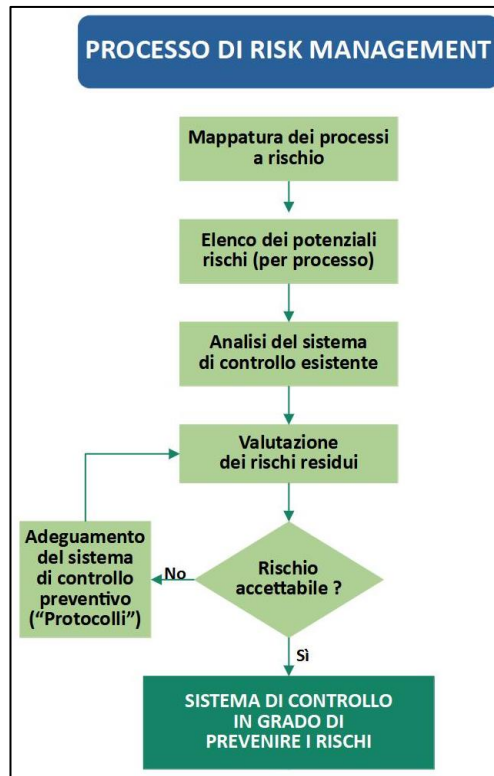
PROCESSO DI RISK MANAGEMENT

Mappatura dei processi a rischio

Elenco dei potenziali rischi (per processo)

Analisi del sistema di controllo esistente

Valutazione dei rischi residui

Adeguamento del sistema di controllo preventivo ("Protocolli")

No

Rischio accettabile ?

Sì

SISTEMA DI CONTROLLO IN GRADO DI PREVENIRE I RISCHI